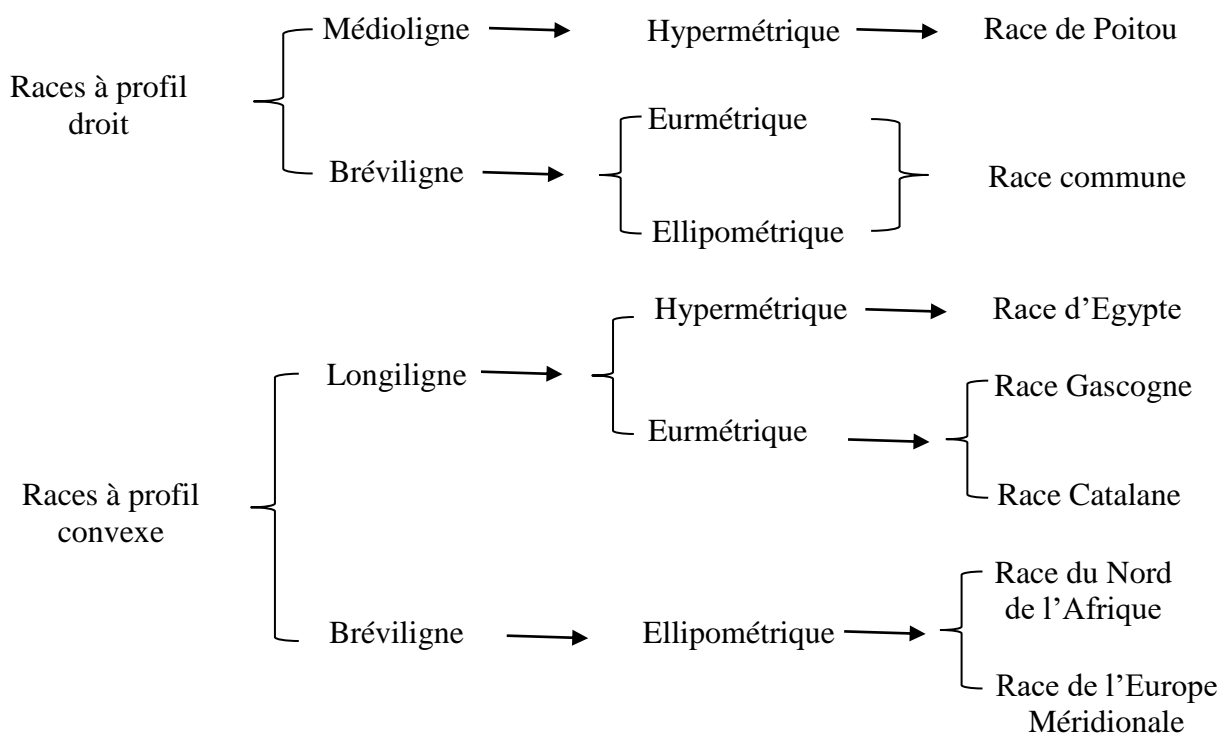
Races à profil droit

Médioligne

Hypermétrique

Race de Poitou

Bréviligne

Eurmétrique

Ellipométrique

Race commune

Races à profil convexe

Longiligne

Hypermétrique

Race d’Egypte

Eurmétrique

Race Gascogne

Race Catalane

Bréviligne

Ellipométrique

Race du Nord de l’Afrique

Race de l’Europe Méridionale